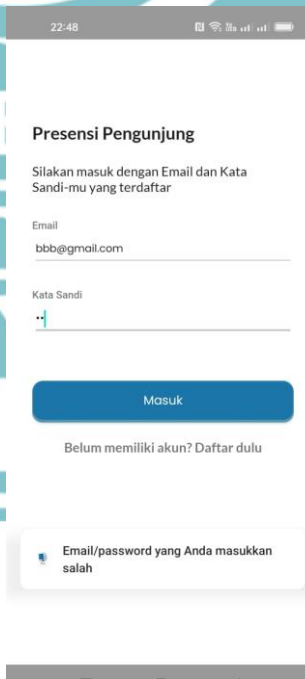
22:48

Presensi Pengunjung

Silakan masuk dengan Email dan Kata Sandi-mu yang terdaftar

Email
bbb@gmail.com

Kata Sandi
••

Masuk

Belum memiliki akun? Daftar dulu

Email/password yang Anda masukkan salah